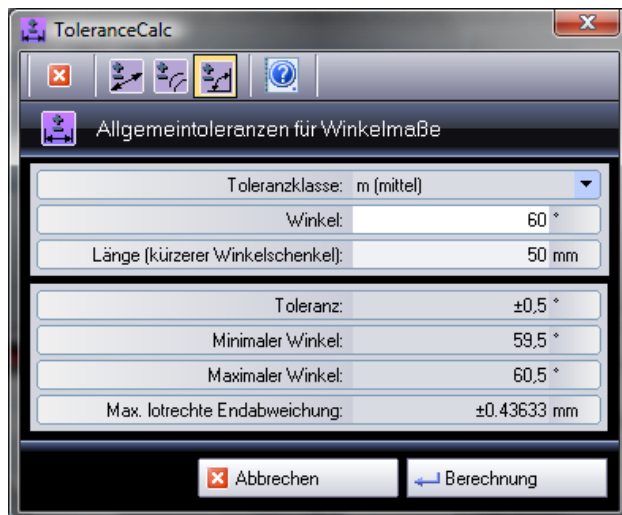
ToleranceCalc

Allgemeintoleranzen für Winkelmaße

Toleranzklasse: m (mittel)
Winkel: 60 °
Länge (kürzerer Winkelschenkel): 50 mm

Toleranz: ±0,5 °
Minimaler Winkel: 59,5 °
Maximaler Winkel: 60,5 °
Max. lotrechte Endabweichung: ±0.43633 mm

Abbrechen
Berechnung